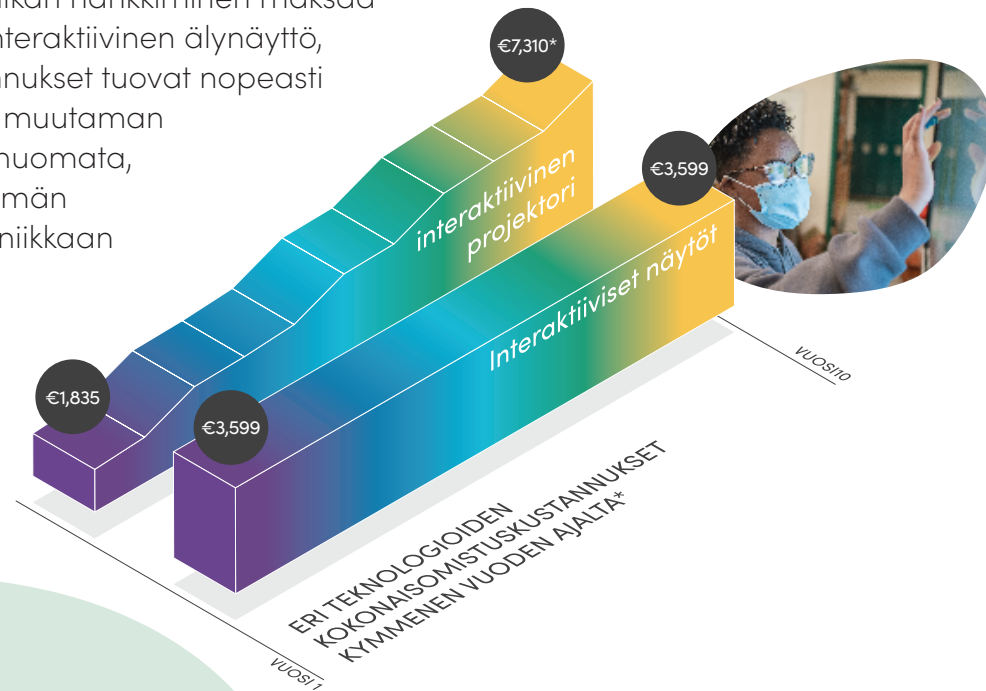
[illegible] hankkiminen maksaa interaktiivinen älynäyttö, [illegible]nnukset tuovat nopeasti muutaman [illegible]huomata, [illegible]män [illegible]niikkaan

€7,310*

interaktiivinen projektori

€3,599

Interaktiiviset näytöt

€1,835

€3,599

VUOSI 10

VUOSI 1

ERI TEKNOLOGIOIDEN KOKONAISOMISTUSKUSTANNUKSET KYMMENEN VUODEN AJALTA*